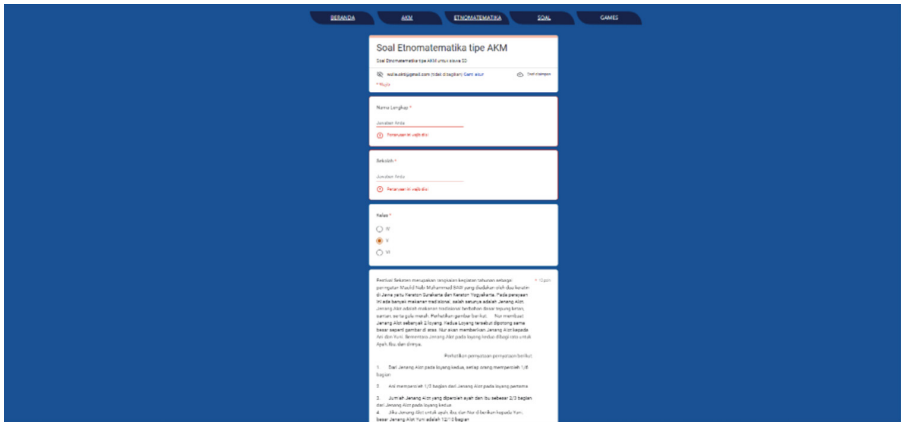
BERANDA AKM ETNOMATEMATIKA SOAL GAMES

Soal Etnomatematika tipe AKM

Soal Etnomatematika tipe AKM untuk siswa SD

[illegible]@gmail.com (tidak dibagikan) Ganti akun

* Wajib

Nama Lengkap *

Jawaban Anda

Pertanyaan ini wajib diisi

Sekolah *

Jawaban Anda

Pertanyaan ini wajib diisi

Kelas *

IV

V

VI

Tradisi Sekaten merupakan rangkaian kegiatan tahunan sebagai peringatan Maulid Nabi Muhammad SAW yang diadakan oleh dua keraton di Jawa yaitu Keraton Surakarta dan Keraton Yogyakarta. Pada perayaan ini ada banyak makanan tradisional, salah satunya adalah Jenang Alot. Jenang Alot adalah makanan tradisional terbuat dari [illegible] bentuk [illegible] gula merah. Perhatikan gambar berikut. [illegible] membeli Jenang Alot sebanyak 2 loyang. Kedua Loyang tersebut dipotong sama besar seperti gambar di atas. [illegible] Jenang Alot kepada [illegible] Jenang Alot pada loyang kedua dibagi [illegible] untuk Ayah, Ibu dan dirinya.

Perhatikan pernyataan-pernyataan berikut:

1. Dari Jenang Alot pada loyang kedua, setiap orang memperoleh 1/8 bagian

2. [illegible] memperoleh 1/3 bagian dari Jenang Alot pada loyang pertama

3. Jumlah Jenang Alot yang diperoleh ayah dan ibu sebesar 2/3 bagian dari Jenang Alot pada loyang kedua

4. Jika Jenang Alot untuk ayah, ibu dan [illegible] diberikan kepada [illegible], besar Jenang Alot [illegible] adalah 12/18 bagian